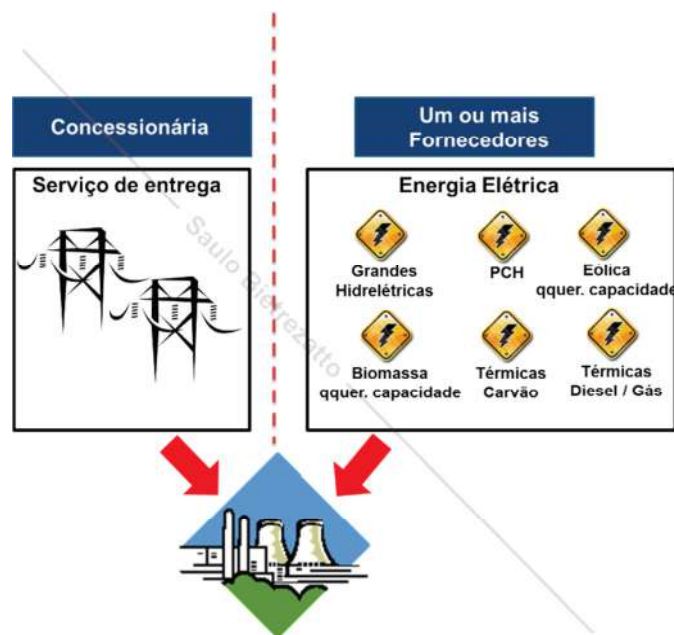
Concessionária

Serviço de entrega

Um ou mais Fornecedores

Energia Elétrica

Grandes Hidrelétricas

PCH

Eólica qquer. capacidade

Biomassa qquer. capacidade

Térmicas Carvão

Térmicas Diesel / Gás

Saulo Bietrezatto